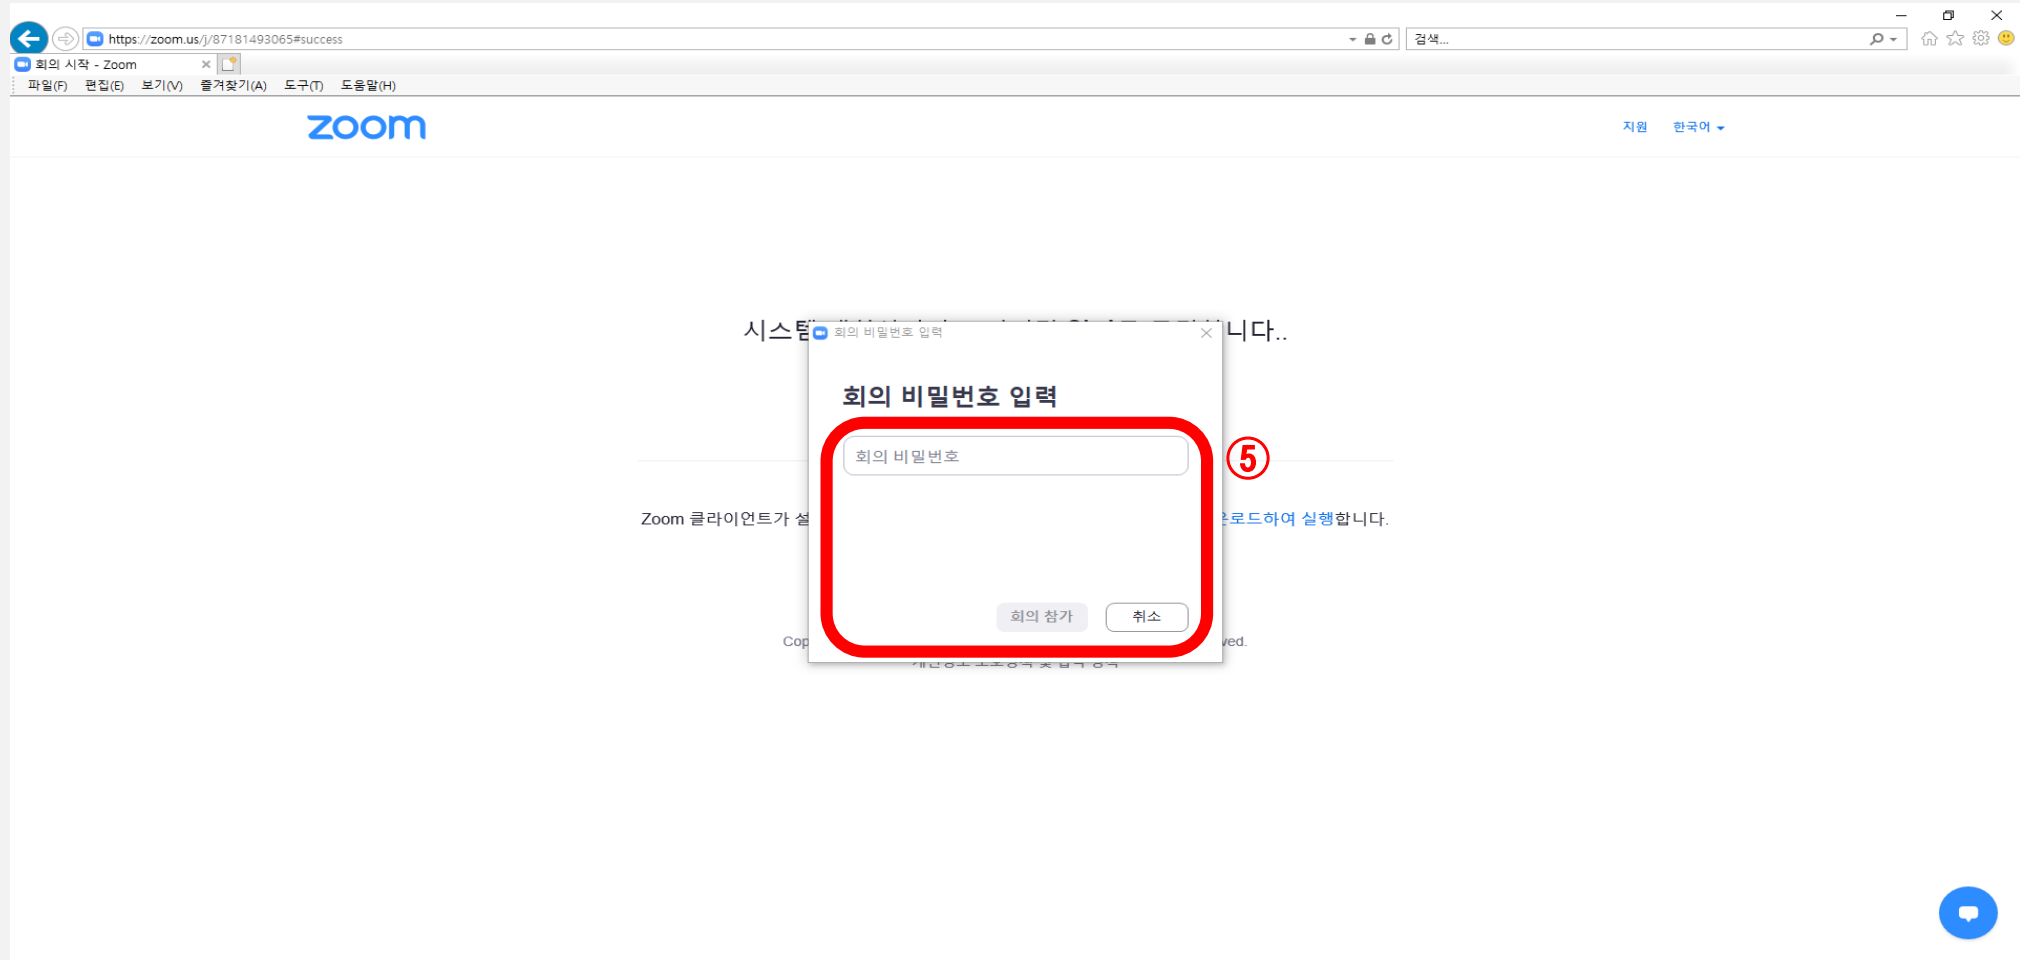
https://zoom.us/j/87181493065#success

검색...

회의 시작 - Zoom

파일(F) 편집(E) 보기(V) 즐겨찾기(A) 도구(T) 도움말(H)

zoom

지원 한국어

시스템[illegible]니다..

Zoom 클라이언트가 설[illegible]운로드하여 실행합니다.

Cop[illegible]ved.

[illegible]

회의 비밀번호 입력

회의 비밀번호 입력

회의 비밀번호

⑤

회의 참가 취소